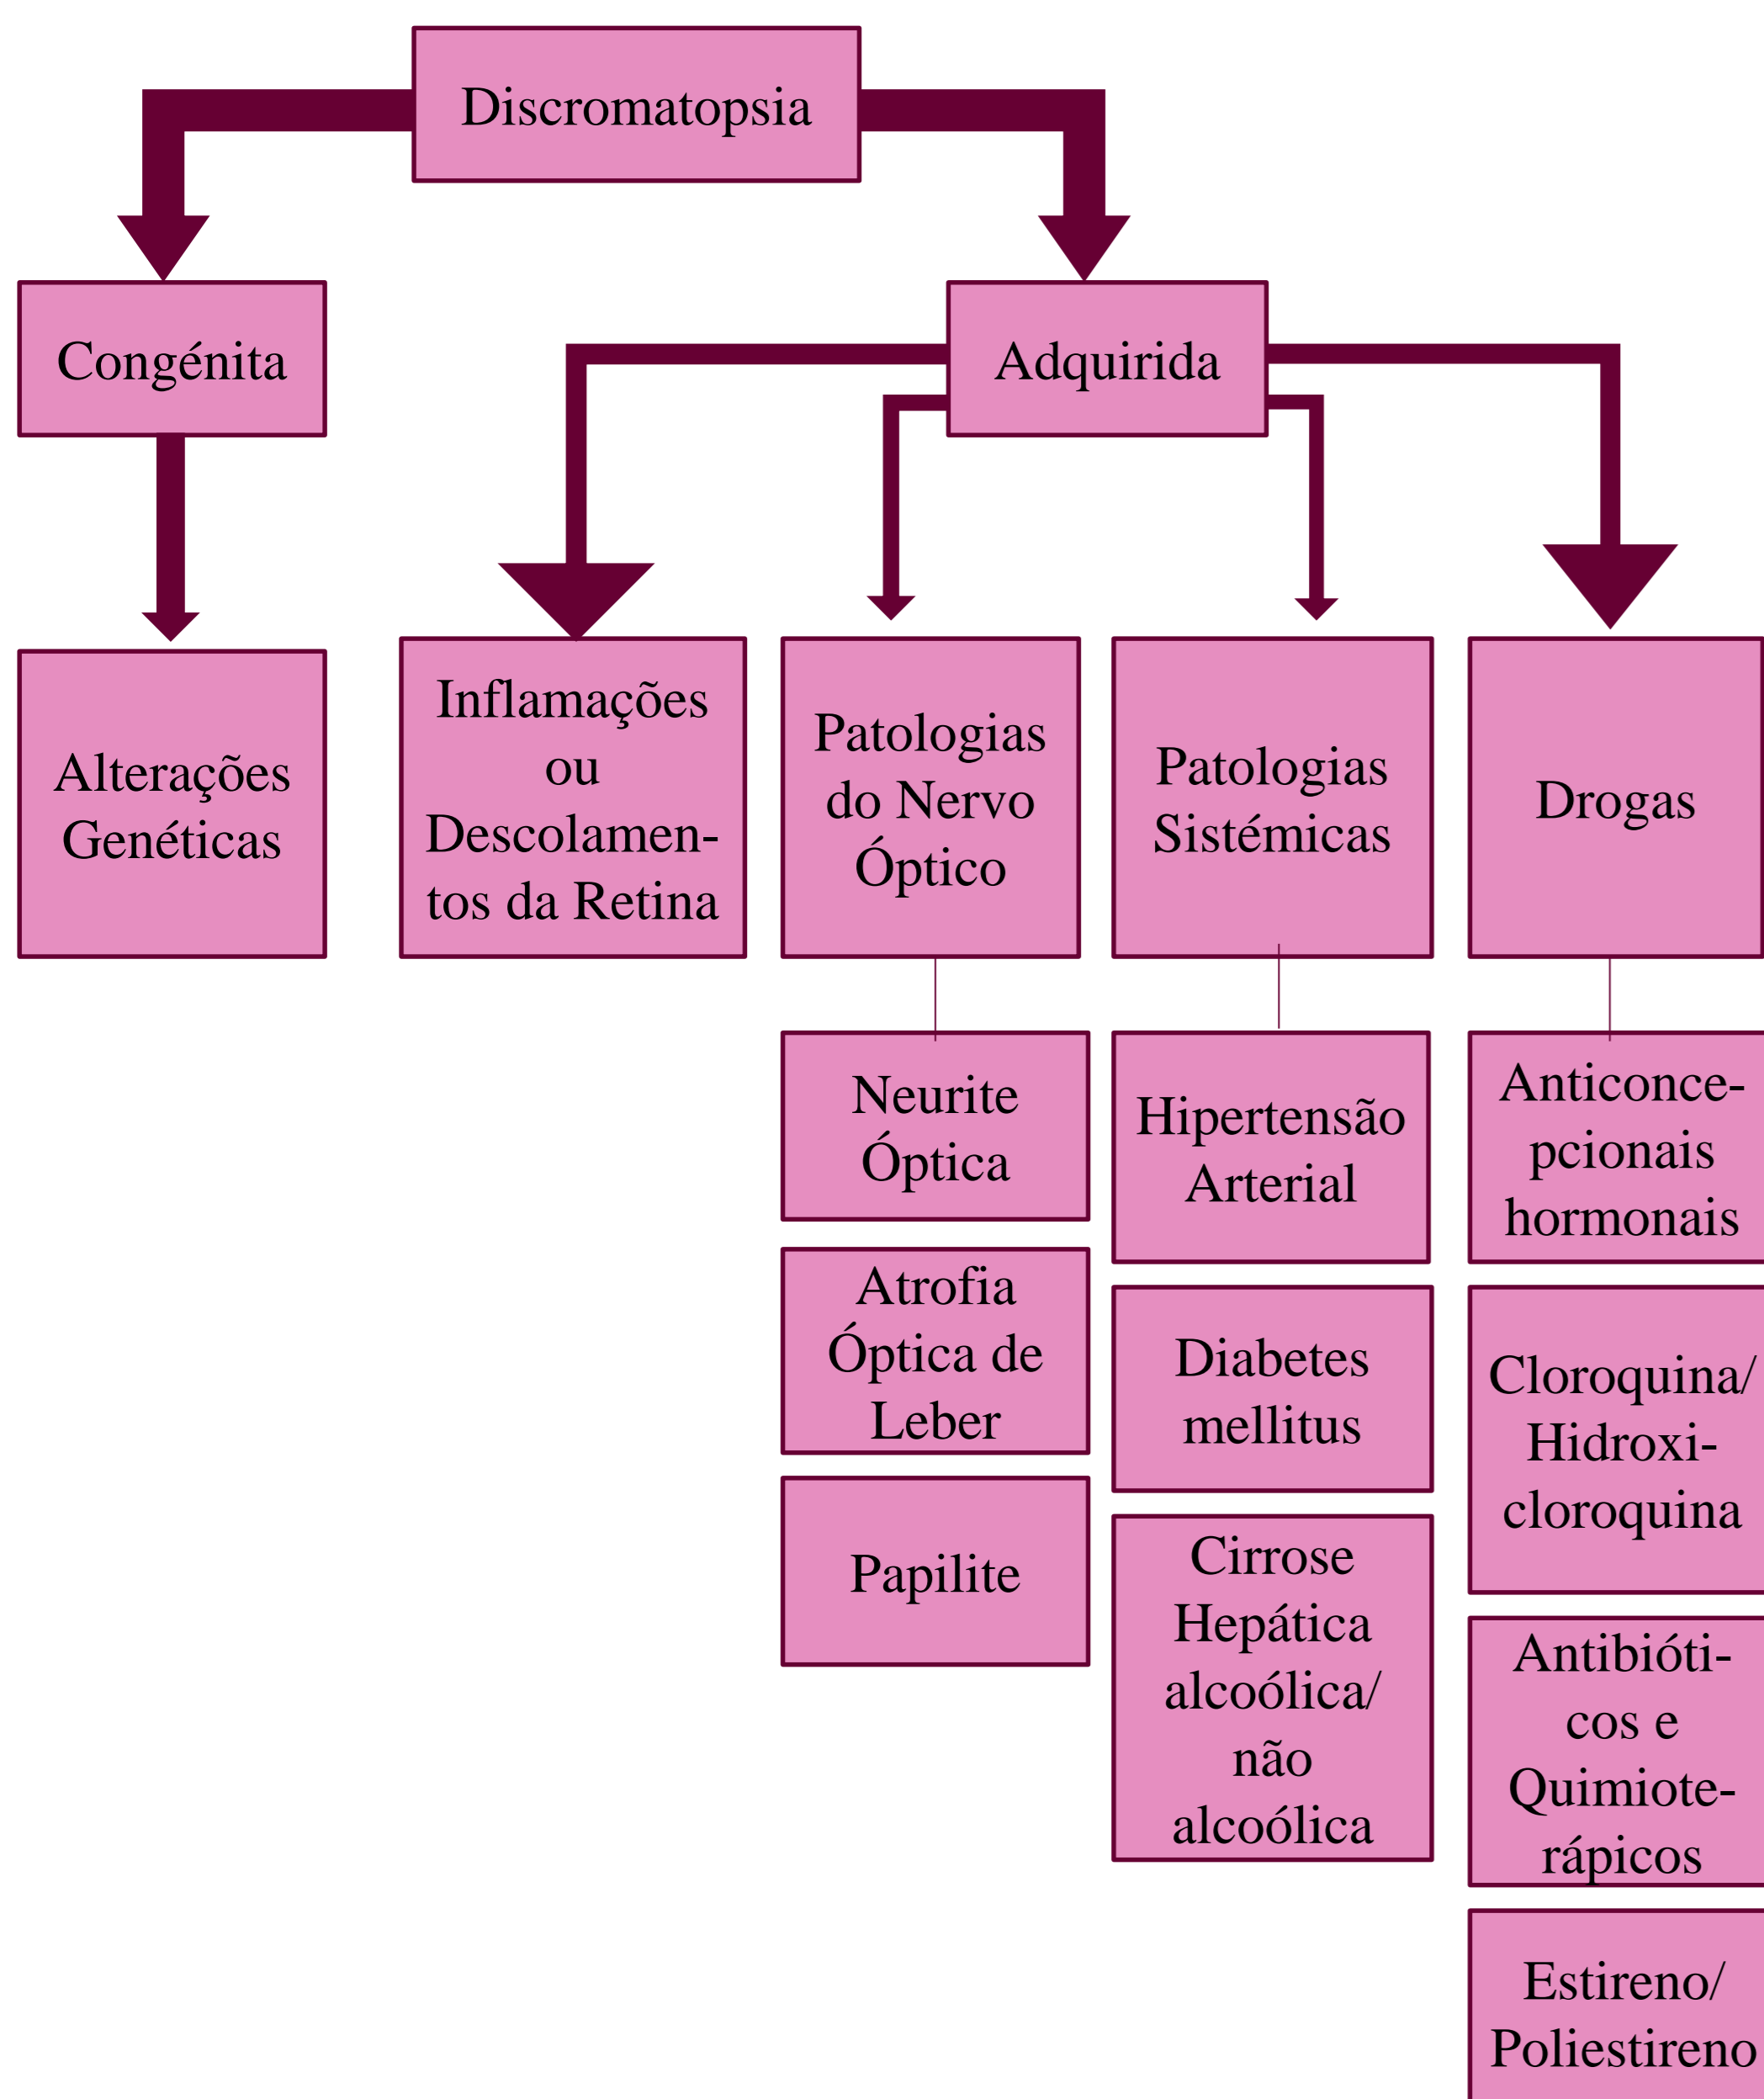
Discromatopsia

Congénita

Adquirida

Alterações Genéticas

Inflamações ou Descolamentos da Retina

Patologias do Nervo Óptico

Patologias Sistémicas

Drogas

Neurite Óptica

Atrofia Óptica de Leber

Papilite

Hipertensão Arterial

Diabetes mellitus

Cirrose Hepática alcoólica/ não alcoólica

Anticoncepcionais hormonais

Cloroquina/ Hidroxicloroquina

Antibióticos e Quimioterápicos

Estireno/ Poliestireno